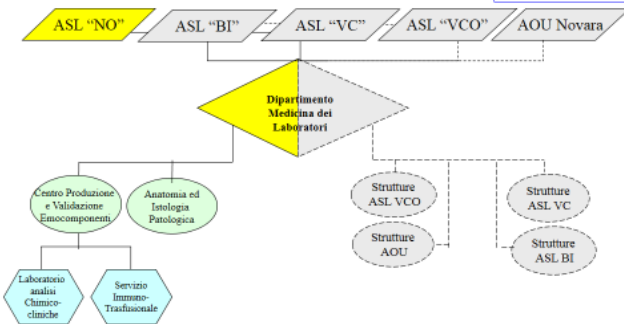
ASL “NO”

ASL “BI”

ASL “VC”

ASL “VCO”

AOU Novara

Dipartimento Medicina dei Laboratori

Centro Produzione e Validazione Emocomponenti

Anatomia ed Istologia Patologica

Strutture ASL VCO

Strutture ASL VC

Strutture AOU

Strutture ASL BI

Laboratorio analisi Chimico-cliniche

Servizio Immuno-Trasfusionale